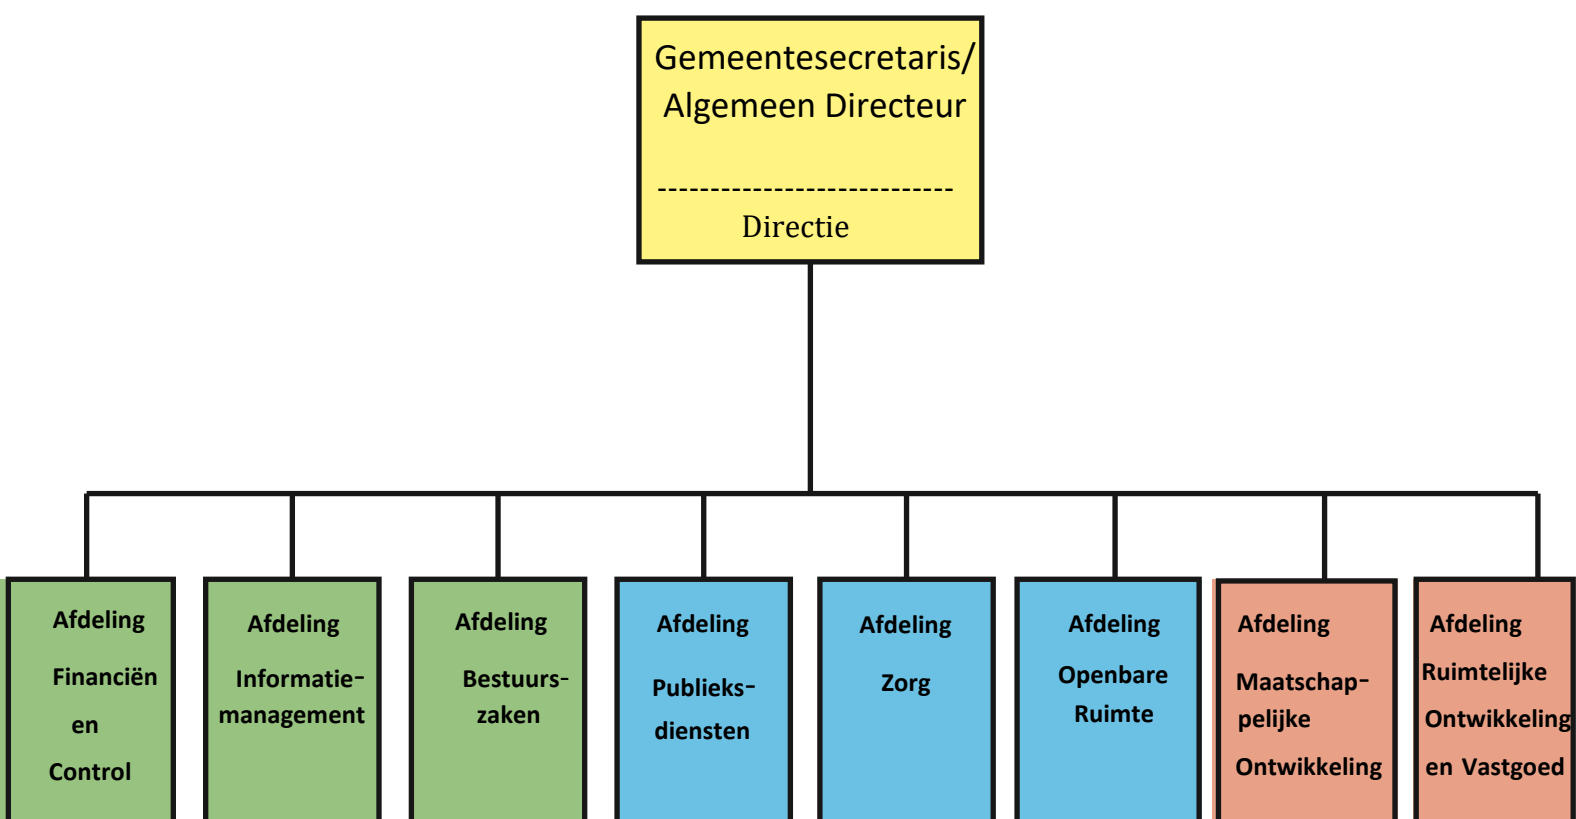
Gemeentesecretaris/ Algemeen Directeur

----------------------------
Directie

Afdeling Financiën en Control

Afdeling Informatiemanagement

Afdeling Bestuurszaken

Afdeling Publieksdiensten

Afdeling Zorg

Afdeling Openbare Ruimte

Afdeling Maatschappelijke Ontwikkeling

Afdeling Ruimtelijke Ontwikkeling en Vastgoed